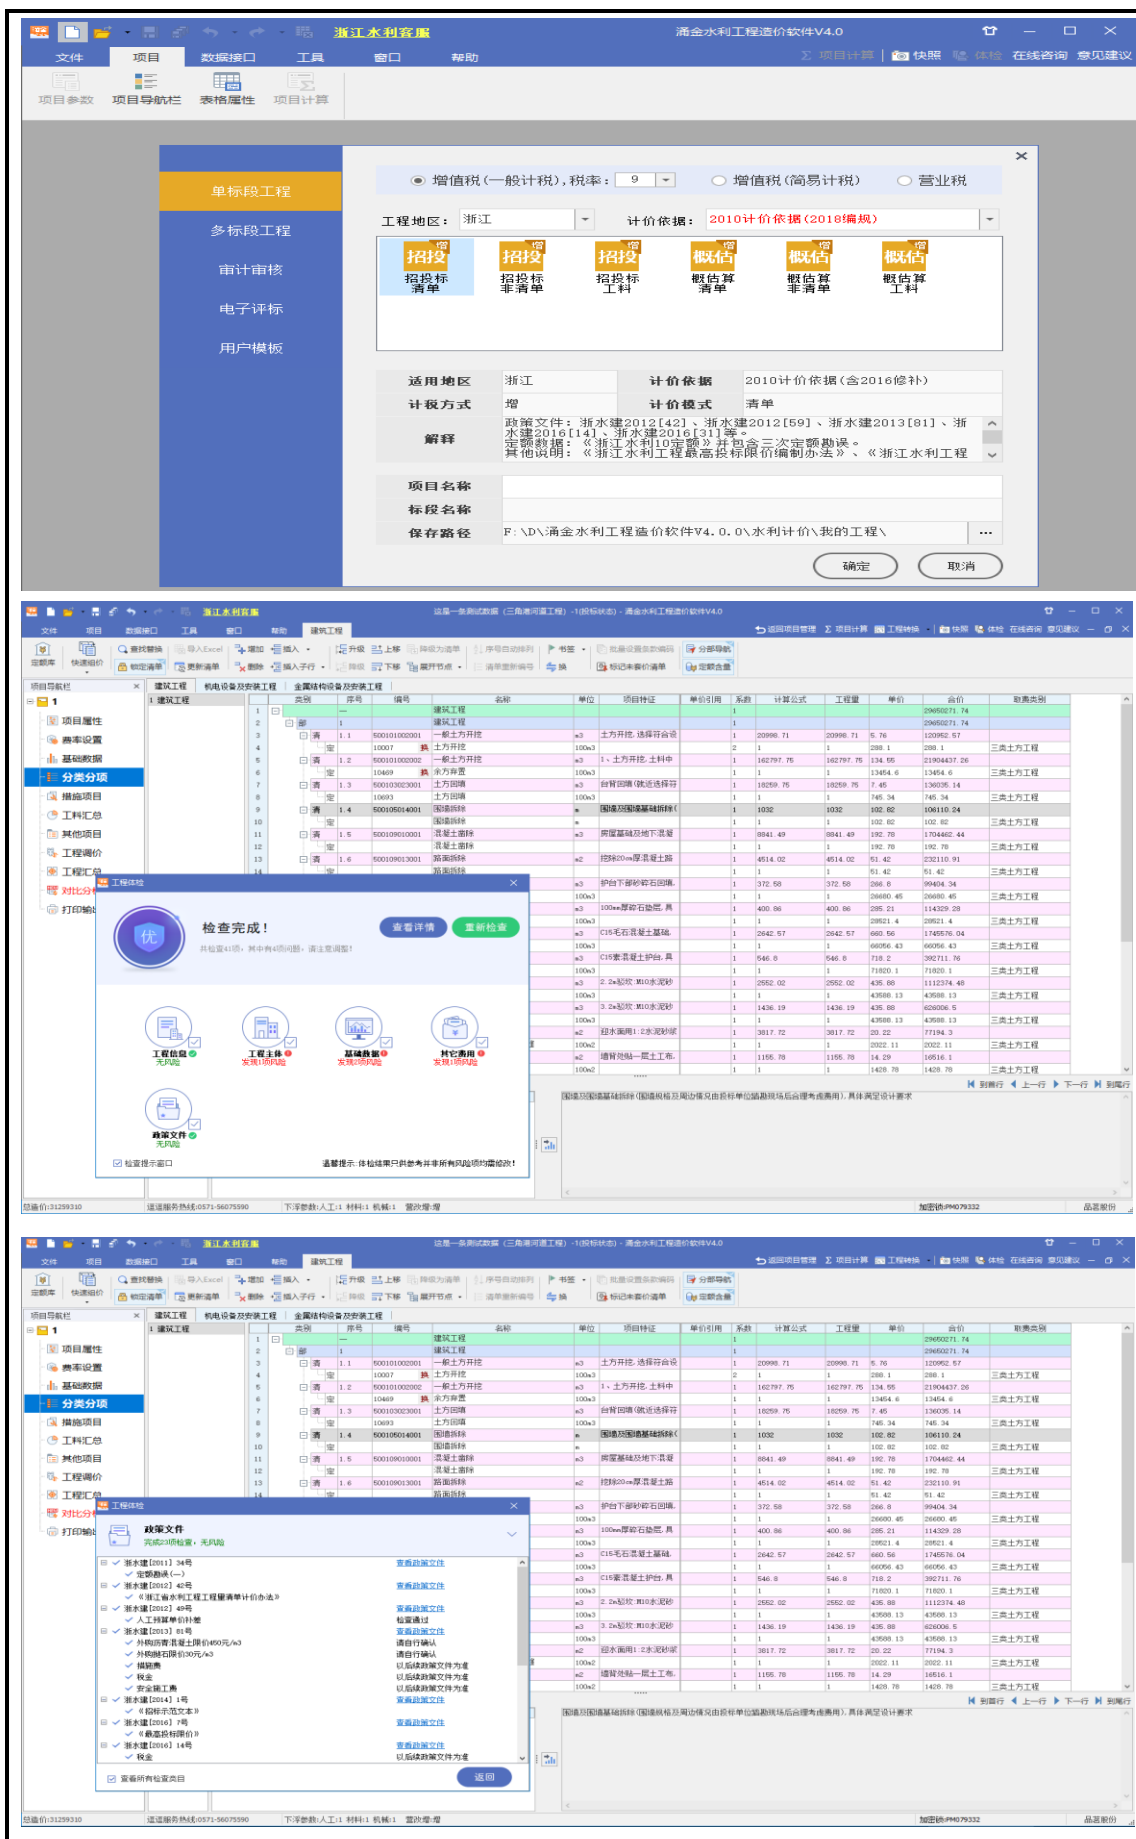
浙江水利容据 涌金水利工程造价软件V4.0

文件 项目 数据接口 工具 窗口 帮助

项目计算 | 快照 体检 在线咨询 意见建议

项目参数 项目导航栏 表格属性 项目计算

单标段工程
多标段工程
审计审核
电子评标
用户模板

增值税(一般计税),税率: 9 增值税(简易计税) 营业税

工程地区: 浙江 计价依据: 2010计价依据(2018编规)

招投标清单 招投标非清单 招投标工料 概估算清单 概估算非清单 概估算工料

| 适用地区 | 浙江 | 计价依据 | 2010计价依据(含2016修补) |
|---|---|---|---|
| 计税方式 | 增 | 计价模式 | 清单 |

解释 政策文件: 浙水建2012[42]、浙水建2012[59]、浙水建2013[81]、浙水建2016[14]、浙水建2016[31]等。定额数据: 《浙江水利10定额》并包含三次定额勘误。其他说明: 《浙江水利工程最高投标限价编制办法》、《浙江水利工程

项目名称
标段名称
保存路径 F:\D\涌金水利工程造价软件V4.0.0\水利计价\我的工程\

确定 取消

浙江水利容据 这是一条测试数据(三角洲河道工程)-1(招标状态)-涌金水利工程造价软件V4.0

工程体检

检查完成!
查看详情 重新检查

工程信息 无风险
工程主体 发现1项风险
基础数据 发现1项风险
其它费用 发现1项风险
政策文件 无风险

检查提示窗口

温馨提示: 体检结果只供参考并非所有风险项均需修改!

项目导航栏 项目属性 费率设置 基础数据 分类分项 措施项目 工料汇总 其他项目 工程调价 工程汇总 对比分析 打印输出

建筑工程 机电设备及安装工程 金属结构设备及安装工程

| 类别 | 序号 | 编号 | 名称 | 单位 | 项目特征 | 单价引用 | 系数 | 计算公式 | 工程量 | 单价 | 合价 | 取费类别 |
|---|---|---|---|---|---|---|---|---|---|---|---|---|
| — | | | 建筑工程 | | | | 1 | | | | 29650271.74 | |
| 部 | 1 | | 建筑工程 | | | | 1 | | | | 29650271.74 | |
| 清 | 1.1 | 500101002001 | 一般土方开挖 | m3 | 土方开挖,选择符合设 | | 1 | 20998.71 | 20998.71 | 5.76 | 120952.57 | |
| 定 | | 10007 | 土方开挖 | 100m3 | | | 2 | 1 | 1 | 288.1 | 288.1 | 三类土方工程 |
| 清 | 1.2 | 500101002002 | 一般土方开挖 | m3 | 1、土方开挖,土料中 | | 1 | 162797.75 | 162797.75 | 134.55 | 21904437.26 | |
| 定 | | 10469 | 余方弃置 | 100m3 | | | 1 | 1 | 1 | 13454.6 | 13454.6 | 三类土方工程 |
| 清 | 1.3 | 500103002001 | 土方回填 | m3 | 台背回填(就近选择符 | | 1 | 18259.75 | 18259.75 | 7.45 | 136035.14 | |
| 定 | | 10693 | 土方回填 | 100m3 | | | 1 | 1 | 1 | 745.34 | 745.34 | 三类土方工程 |
| 清 | 1.4 | 500105014001 | 围墙拆除 | m | 围墙及围墙基础拆除( | | 1 | 1032 | 1032 | 102.82 | 106110.24 | |
| 定 | | | 围墙拆除 | m | | | 1 | 1 | 1 | 102.82 | 102.82 | 三类土方工程 |
| 清 | 1.5 | 500109010001 | 混凝土凿除 | m3 | 房屋基础及地下混凝 | | 1 | 8841.49 | 8841.49 | 192.78 | 1704462.44 | |
| 定 | | | 混凝土凿除 | | | | 1 | 1 | 1 | 192.78 | 192.78 | 三类土方工程 |
| 清 | 1.6 | 500109013001 | 路面拆除 | m2 | 挖除20cm厚混凝土路 | | 1 | 4514.02 | 4514.02 | 51.42 | 232110.91 | |
| | | | 路面拆除 | | | | 1 | 1 | 1 | 51.42 | 51.42 | 三类土方工程 |

围墙及围墙基础拆除(围墙规格及周边情况由投标单位踏勘现场后合理考虑费用),具体满足设计要求

到首行 上一行 下一行 到尾行

总造价:31259310 这是服务热线:0571-56075590 下浮参数:人工:1 材料:1 机械:1 营改增:增 加密锁:PM079332 品茗股份

工程体检

政策文件
完成23项检查,无风险

浙水建[2011]34号 查看政策文件
定额勘误(一)
浙水建[2012]42号 查看政策文件
《浙江省水利工程工程量清单计价办法》
浙水建[2012]49号 查看政策文件
人工预算单价补差 检查通过
浙水建[2013]81号 查看政策文件
外购商品混凝土限价450元/m3 请自行确认
外购碎石限价30元/m3 请自行确认
规费 以后续政策文件为准
税金 以后续政策文件为准
安全施工费 以后续政策文件为准
浙水建[2014]1号 查看政策文件
《招标示范文本》
浙水建[2016]7号 查看政策文件
《最高投标限价》
浙水建[2016]14号 查看政策文件
税金 以后续政策文件为准

查看所有检查项目 返回